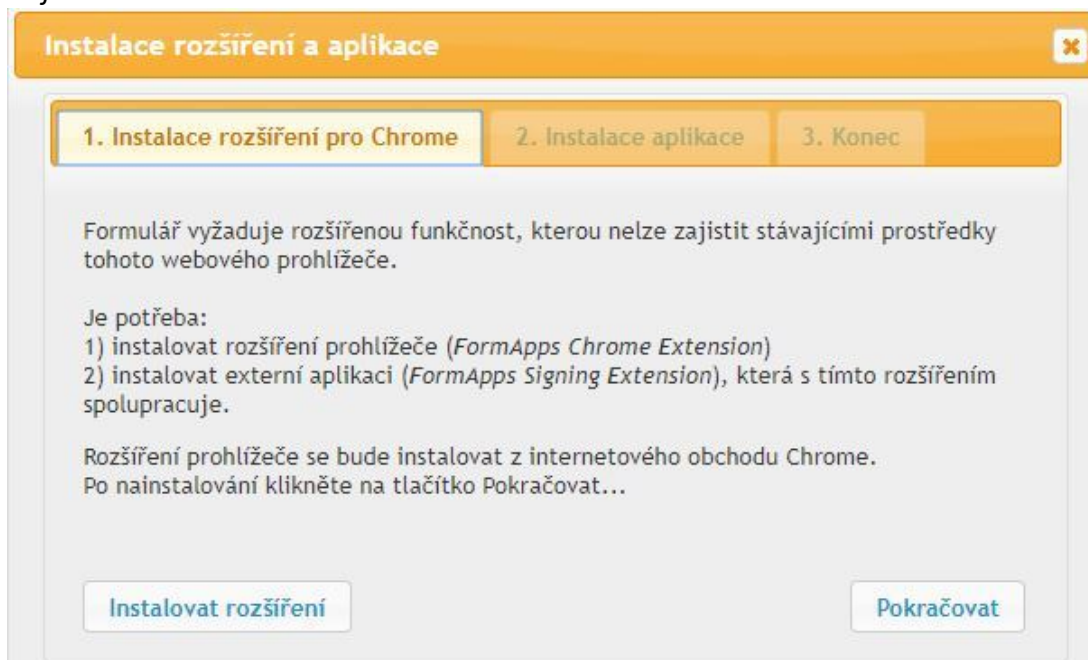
Instalace rozšíření a aplikace

1. Instalace rozšíření pro Chrome | 2. Instalace aplikace | 3. Konec

Formulář vyžaduje rozšířenou funkčnost, kterou nelze zajistit stávajícími prostředky tohoto webového prohlížeče.

Je potřeba:
1) instalovat rozšíření prohlížeče (FormApps Chrome Extension)
2) instalovat externí aplikaci (FormApps Signing Extension), která s tímto rozšířením spolupracuje.

Rozšíření prohlížeče se bude instalovat z internetového obchodu Chrome.
Po nainstalování klikněte na tlačítko Pokračovat...

Instalovat rozšíření

Pokračovat